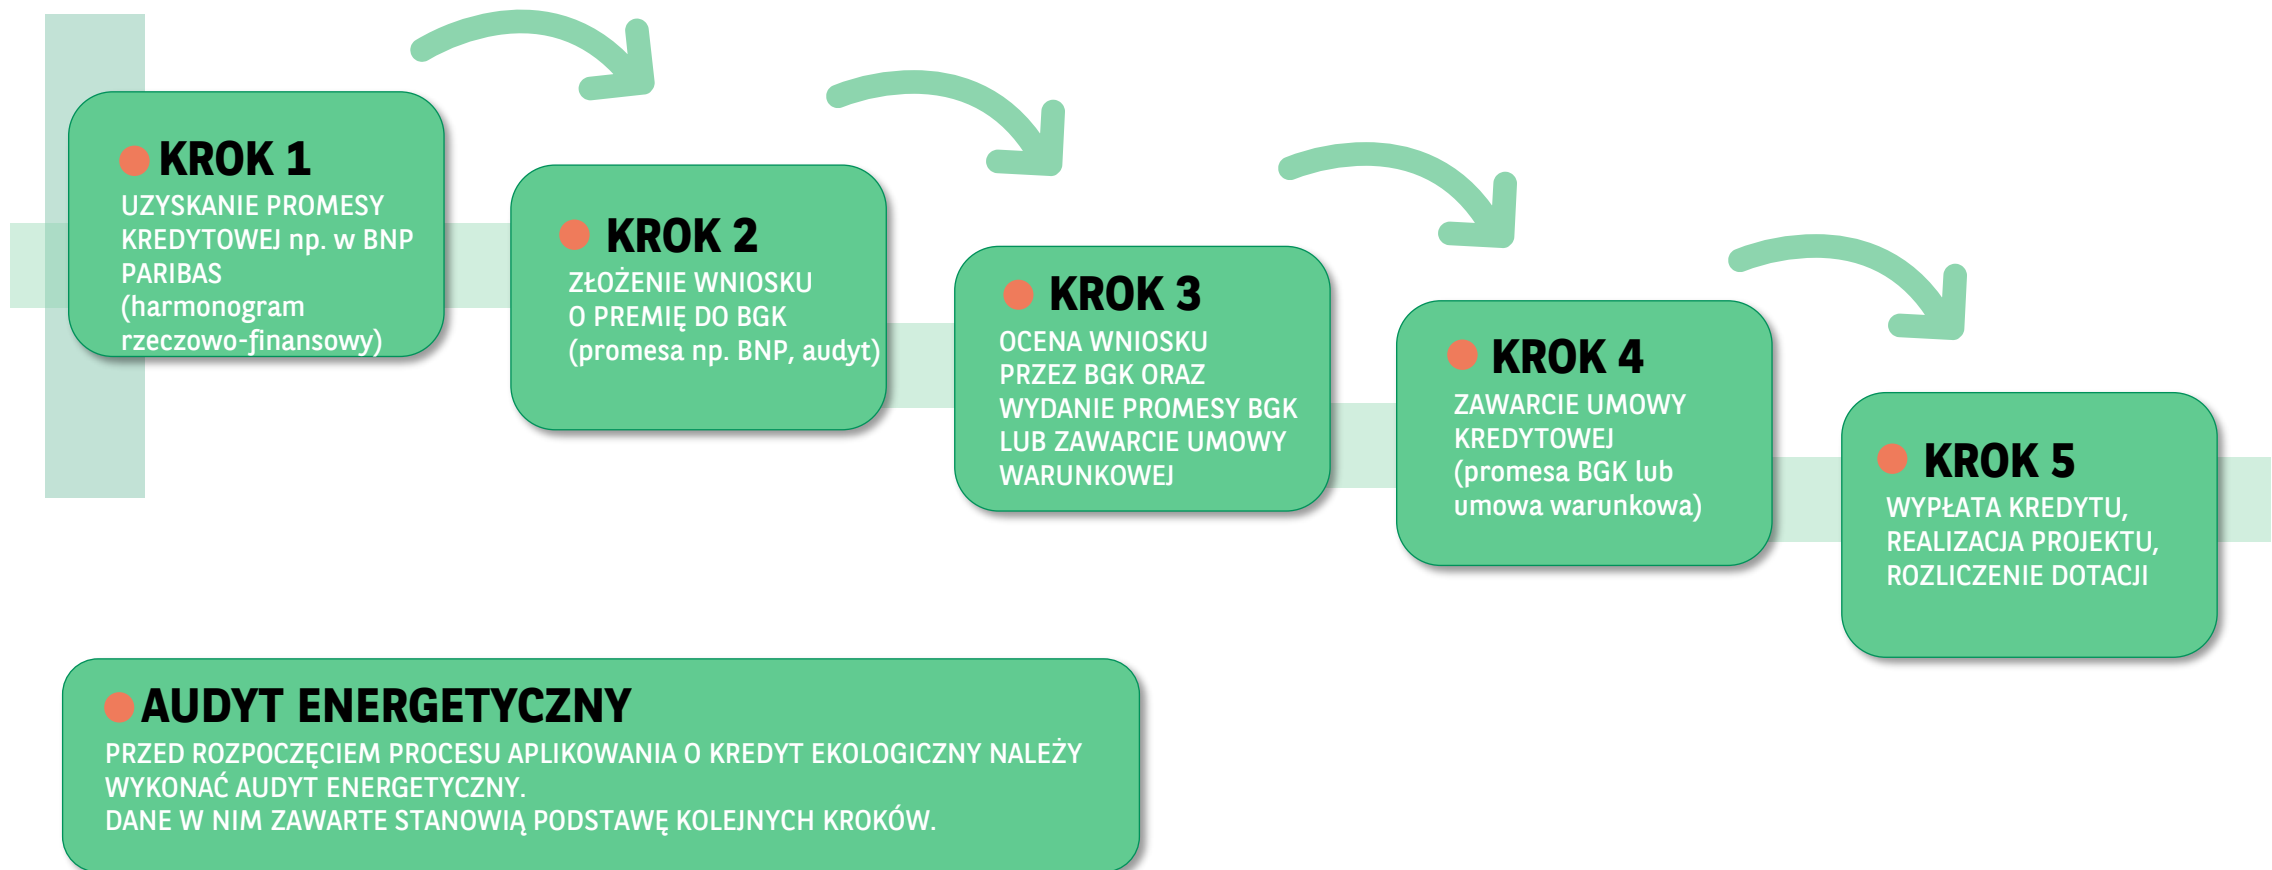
KROK 1
UZYSKANIE PROMESY KREDYTOWEJ np. w BNP PARIBAS (harmonogram rzeczowo-finansowy)

KROK 2
ZŁOŻENIE WNIOSKU O PREMIĘ DO BGK (promesa np. BNP, audyt)

KROK 3
OCENA WNIOSKU PRZEZ BGK ORAZ WYDANIE PROMESY BGK LUB ZAWARCIE UMOWY WARUNKOWEJ

KROK 4
ZAWARCIE UMOWY KREDYTOWEJ (promesa BGK lub umowa warunkowa)

KROK 5
WYPŁATA KREDYTU, REALIZACJA PROJEKTU, ROZLICZENIE DOTACJI

AUDYT ENERGETYCZNY
PRZED ROZPOCZĘCIEM PROCESU APLIKOWANIA O KREDYT EKOLOGICZNY NALEŻY WYKONAĆ AUDYT ENERGETYCZNY.
DANE W NIM ZAWARTE STANOWIĄ PODSTAWĘ KOLEJNYCH KROKÓW.